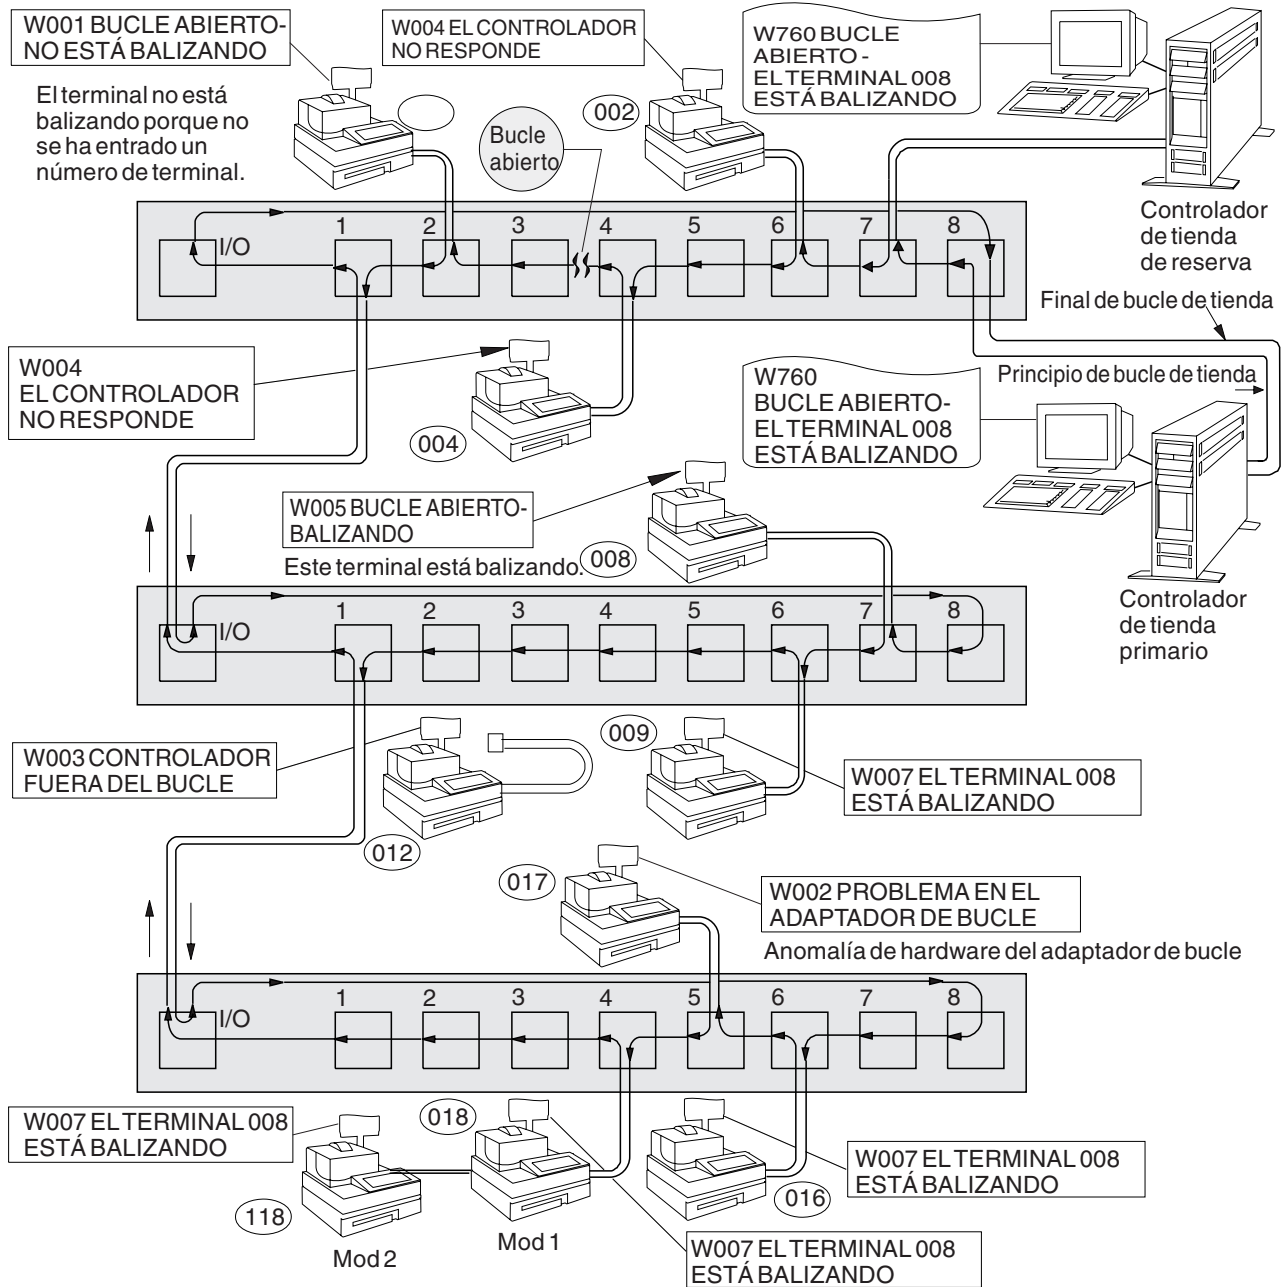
W001 BUCLE ABIERTO-
NO ESTÁ BALIZANDO

El terminal no está balizando porque no se ha entrado un número de terminal.

W004 EL CONTROLADOR
NO RESPONDE

W760 BUCLE
ABIERTO -
EL TERMINAL 008
ESTÁ BALIZANDO

Bucle abierto

002

Controlador de tienda de reserva

I/O 1 2 3 4 5 6 7 8

Final de bucle de tienda

W004
EL CONTROLADOR
NO RESPONDE

Principio de bucle de tienda

W760
BUCLE ABIERTO-
EL TERMINAL 008
ESTÁ BALIZANDO

004

W005 BUCLE ABIERTO-
BALIZANDO

Este terminal está balizando.

008

Controlador de tienda primario

I/O 1 2 3 4 5 6 7 8

W003 CONTROLADOR
FUERA DEL BUCLE

009

W007 EL TERMINAL 008
ESTÁ BALIZANDO

012

017

W002 PROBLEMA EN EL
ADAPTADOR DE BUCLE

Anomalía de hardware del adaptador de bucle

I/O 1 2 3 4 5 6 7 8

W007 EL TERMINAL 008
ESTÁ BALIZANDO

018

W007 EL TERMINAL 008
ESTÁ BALIZANDO

118

016

Mod 2

Mod 1

W007 EL TERMINAL 008
ESTÁ BALIZANDO